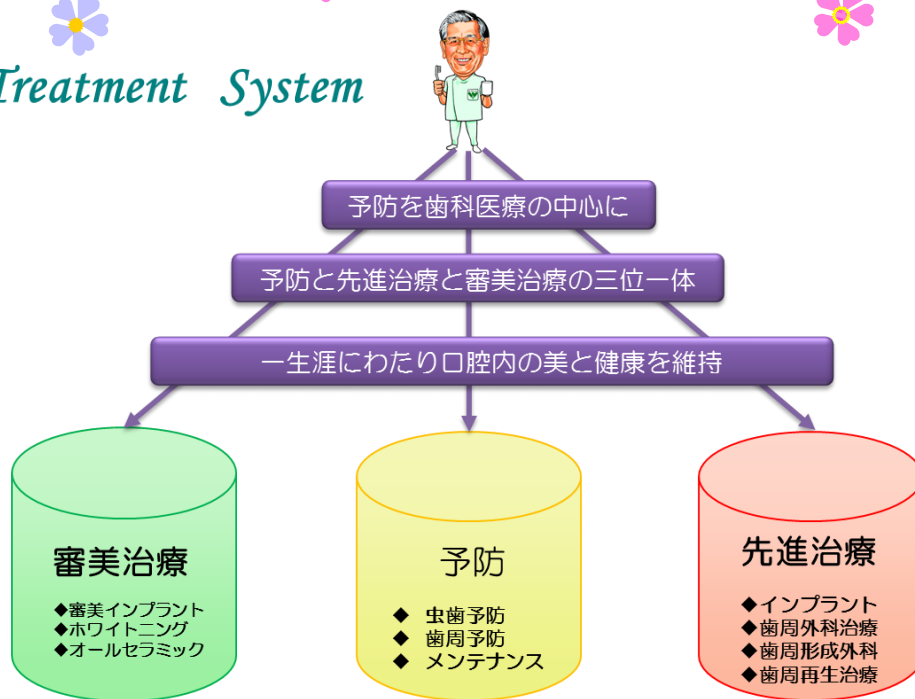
Treatment System

予防を歯科医療の中心に

予防と先進治療と審美治療の三位一体

一生涯にわたり口腔内の美と健康を維持

審美治療

◆審美インプラント
◆ホワイトニング
◆オールセラミック

予防

◆ 虫歯予防
◆ 歯周予防
◆ メンテナンス

先進治療

◆インプラント
◆歯周外科治療
◆歯周形成外科
◆歯周再生治療